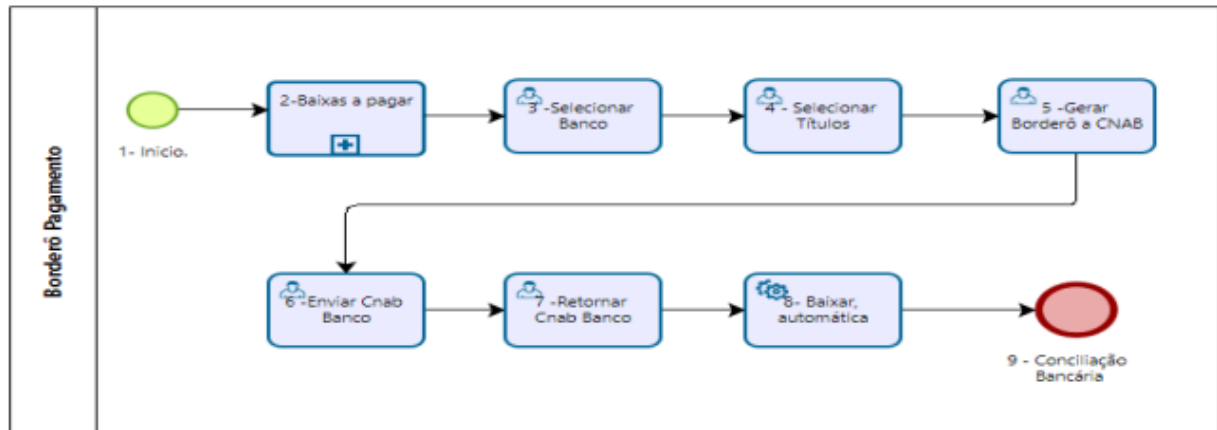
Borderô Pagamento

1- Inicio.

2-Baixas a pagar

3 -Selecionar Banco

4 - Selecionar Títulos

5 -Gerar Borderô a CNAB

6 -Enviar Cnab Banco

7 -Retornar Cnab Banco

8- Baixar, automática

9 - Conciliação Bancária